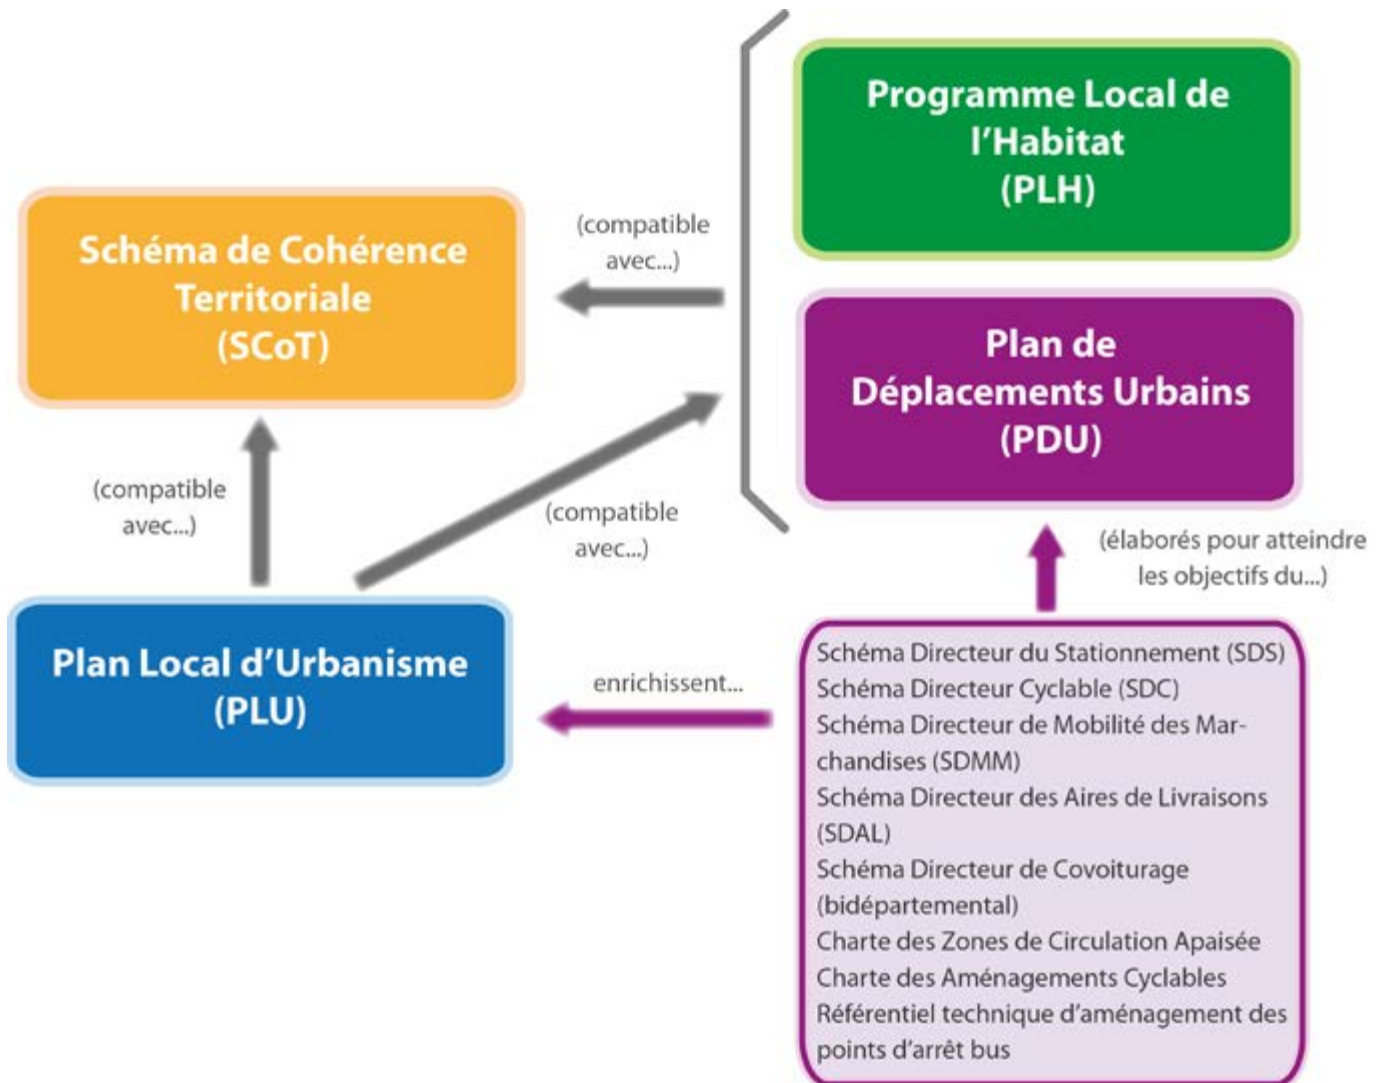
Programme Local de l'Habitat (PLH)

Schéma de Cohérence Territoriale (SCoT)

(compatible avec...)

Plan de Déplacements Urbains (PDU)

(compatible avec...)

(compatible avec...)

(élaborés pour atteindre les objectifs du...)

Plan Local d'Urbanisme (PLU)

enrichissent...

Schéma Directeur du Stationnement (SDS)
Schéma Directeur Cyclable (SDC)
Schéma Directeur de Mobilité des Marchandises (SDMM)
Schéma Directeur des Aires de Livraisons (SDAL)
Schéma Directeur de Covoiturage (bidépartemental)
Charte des Zones de Circulation Apaisée
Charte des Aménagements Cyclables
Référentiel technique d'aménagement des points d'arrêt bus